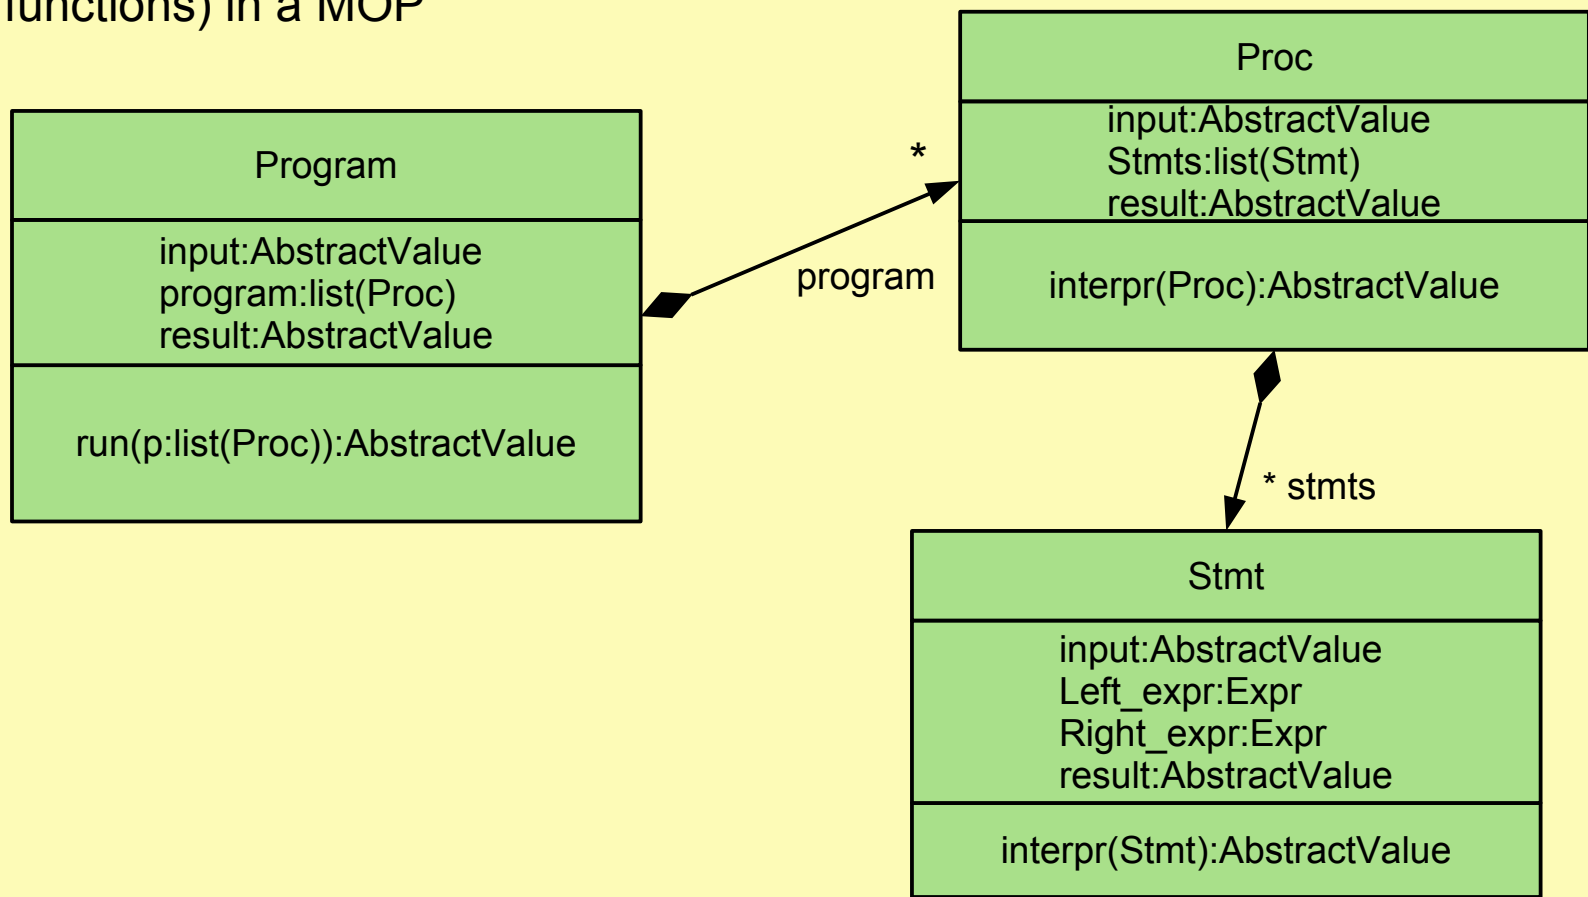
functions) in a MOP

Program

input:AbstractValue
program:list(Proc)
result:AbstractValue

run(p:list(Proc)):AbstractValue

*

program

Proc

input:AbstractValue
Stmts:list(Stmt)
result:AbstractValue

interpr(Proc):AbstractValue

* stmts

Stmt

input:AbstractValue
Left_expr:Expr
Right_expr:Expr
result:AbstractValue

interpr(Stmt):AbstractValue